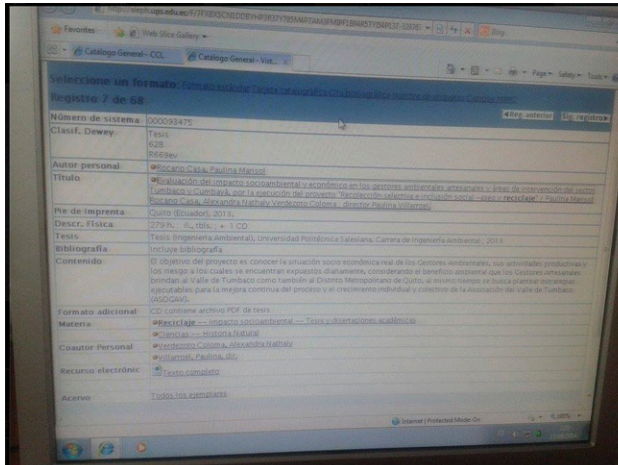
Favoritos | Web Slice Gallery
Catalogo General - CCL | Catalogo General - Vist...
Page ▾ Safety ▾ Tools ▾

Seleccione un formato: Formato estándar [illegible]

Registro 7 de 68

◄Reg. anterior | Sig. registro►

| | |
|---|---|
| Número de sistema | 000093475 |
| Clasif. Dewey | Tesis 628 R669ev |
| Autor personal | Rocano Capa, Paulina Marisol |
| Título | Evaluación del impacto socioambiental y económico en los gestores ambientales artesanales y áreas de intervención del sector Tumbaco y Cumbayá, por la ejecución del proyecto "Recolección selectiva e inclusión social - ciec y reciclaje" / Paulina Marisol Rocano Capa, Alexandra Nathaly Verdezoto Coloma ; director Paulina Villarroel |
| Pie de imprenta | Quito (Ecuador), 2013. |
| Descr. Física | 179 h. : il., tbls. + 1 CD |
| Tesis | Tesis (Ingeniería Ambiental), Universidad Politécnica Salesiana, Carrera de Ingeniería Ambiental , 2013 |
| Bibliografía | Incluye bibliografía |
| Contenido | El objetivo del proyecto es conocer la situación socio económica real de los Gestores Ambientales, sus actividades productivas y los riesgo a los cuales se encuentran expuestos diariamente, considerando el beneficio ambiental que los Gestores artesanales brindan al Valle de Tumbaco como también al Distrito Metropolitano de Quito, al mismo tiempo se busca plantear estrategias ejecutables para la mejora continua del proceso y el crecimiento individual y colectivo de la Asociación del Valle de Tumbaco (ASOGAVA). |
| Formato adicional | CD contiene archivo PDF de tesis. |
| Materia | Reciclaje -- Impacto socioambiental -- Tesis y disertaciones académicas<br>Ciencias -- Historia Natural |
| Coautor Personal | Verdezoto Coloma, Alexandra Nathaly<br>Villarroel, Paulina, dir. |
| Recurso electrónico | Texto completo |
| Acervo | Todos los ejemplares |

Internet | Protected Mode: On